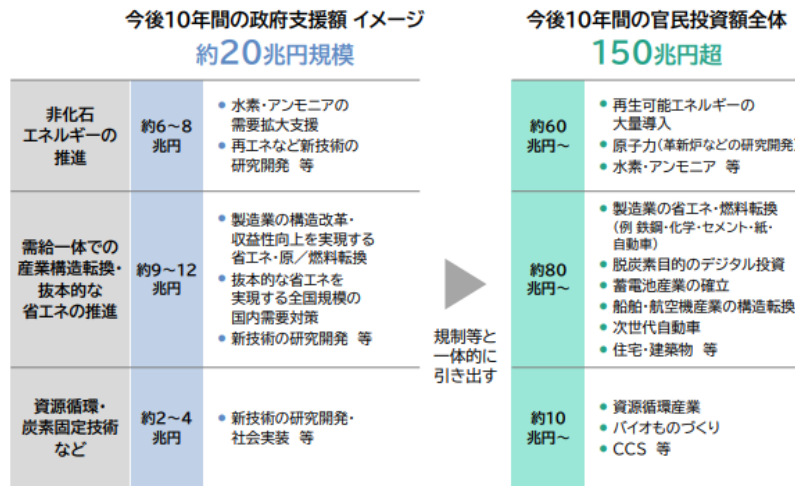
今後10年間の政府支援額 イメージ
約20兆円規模

| | | |
|---|---|---|
| 非化石エネルギーの推進 | 約6～8兆円 | ● 水素・アンモニアの需要拡大支援 ● 再エネなど新技術の研究開発 等 |
| 需給一体での産業構造転換・抜本的な省エネの推進 | 約9～12兆円 | ● 製造業の構造改革・収益性向上を実現する省エネ・原／燃料転換 ● 抜本的な省エネを実現する全国規模の国内需要対策 ● 新技術の研究開発 等 |
| 資源循環・炭素固定技術など | 約2～4兆円 | ● 新技術の研究開発・社会実装 等 |

規制等と一体的に引き出す

今後10年間の官民投資額全体
150兆円超

| | |
|---|---|
| 約60兆円～ | ● 再生可能エネルギーの大量導入 ● 原子力（革新炉などの研究開発 ● 水素・アンモニア 等 |
| 約80兆円～ | ● 製造業の省エネ・燃料転換（例 鉄鋼・化学・セメント・紙・自動車） ● 脱炭素目的のデジタル投資 ● 蓄電池産業の確立 ● 船舶・航空機産業の構造転換 ● 次世代自動車 ● 住宅・建築物 等 |
| 約10兆円～ | ● 資源循環産業 ● バイオものづくり ● CCS 等 |